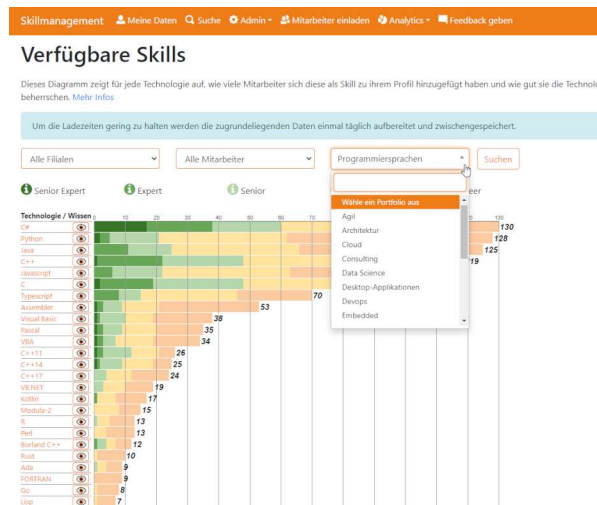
Skillmanagement Meine Daten Suche Admin Mitarbeiter einladen Analytics Feedback geben

Verfügbare Skills

Dieses Diagramm zeigt für jede Technologie auf, wie viele Mitarbeiter sich diese als Skill zu ihrem Profil hinzugefügt haben und wie gut sie die Technolo beherrschen. Mehr Infos

Um die Ladezeiten gering zu halten werden die zugrundeliegenden Daten einmal täglich aufbereitet und zwischengespeichert.

Alle Filialen | Alle Mitarbeiter | Programmiersprachen | Suchen

Senior Expert | Expert | Senior | eer

Wähle ein Portfolio aus
Agil
Architektur
Cloud
Consulting
Data Science
Desktop-Applikationen
Devops
Embedded

Technologie / Wissen | 0 | 10 | 20 | 30 | 40 | 50 | 60 | 70 | 120 | 130

| Technologie | Anzahl |
|---|---|
| C# | 130 |
| Python | 128 |
| Java | 125 |
| C++ | 119 |
| Javascript | |
| C | |
| Typescript | 70 |
| Assembler | 53 |
| Visual Basic | 38 |
| Pascal | 35 |
| VBA | 34 |
| C++11 | 26 |
| C++14 | 25 |
| C++17 | 24 |
| VB.NET | 19 |
| Kotlin | 17 |
| Modula-2 | 15 |
| R | 13 |
| Perl | 13 |
| Borland C++ | 12 |
| Rust | 10 |
| Ada | 9 |
| FORTRAN | 9 |
| Go | 8 |
| Lisp | 7 |